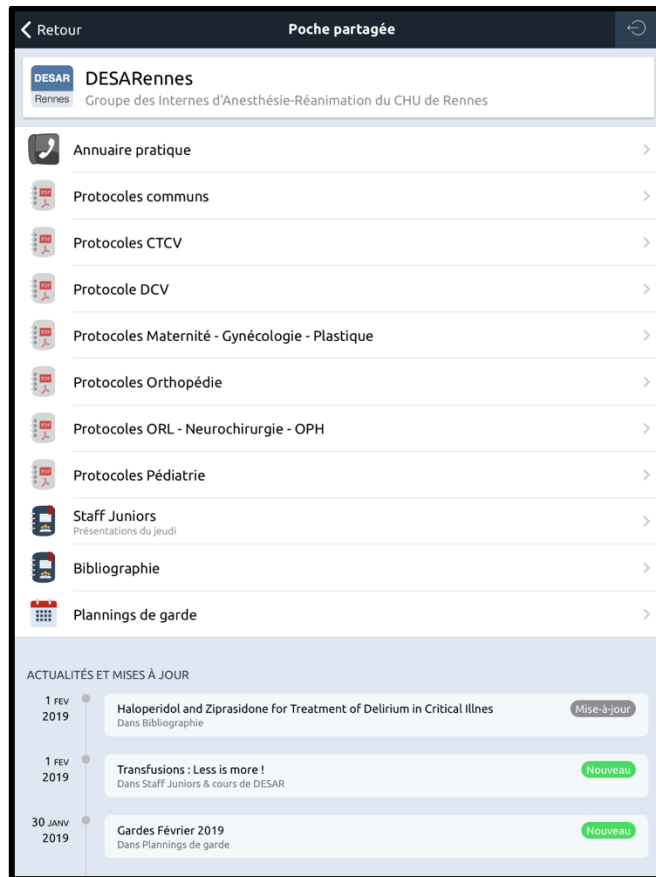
Retour

Poche partagée

DESAR Rennes

DESARennes

Groupe des Internes d'Anesthésie-Réanimation du CHU de Rennes

Annuaire pratique

Protocoles communs

Protocoles CTCV

Protocole DCV

Protocoles Maternité - Gynécologie - Plastique

Protocoles Orthopédie

Protocoles ORL - Neurochirurgie - OPH

Protocoles Pédiatrie

Staff Juniors
Présentations du jeudi

Bibliographie

Plannings de garde

ACTUALITÉS ET MISES À JOUR

1 FEV 2019

Haloperidol and Ziprasidone for Treatment of Delirium in Critical Illnes
Dans Bibliographie

Mise-à-jour

1 FEV 2019

Transfusions : Less is more !
Dans Staff Juniors & cours de DESAR

Nouveau

30 JANV 2019

Gardes Février 2019
Dans Plannings de garde

Nouveau